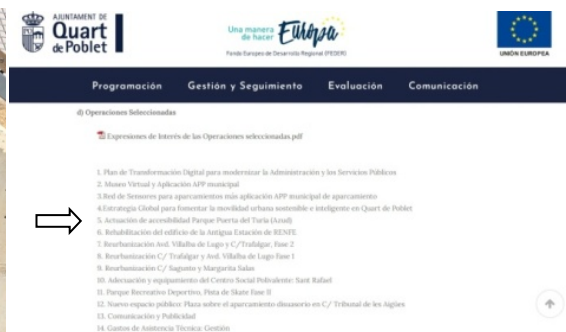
AJUNTAMENT DE
Quart de Poblet

Una manera de hacer Europa
Fondo Europeo de Desarrollo Regional (FEDER)

UNIÓN EUROPEA

Programación Gestión y Seguimiento Evaluación Comunicación

d) Operaciones Seleccionadas

Expresiones de Interés de las Operaciones seleccionadas.pdf

1. Plan de Transformación Digital para modernizar la Administración y los Servicios Públicos
2. Museo Virtual y Aplicación APP municipal
3. Red de Sensores para aparcamientos más aplicación APP municipal de aparcamiento
4. Estrategia Global para fomentar la movilidad urbana sostenible e inteligente en Quart de Poblet
5. Actuación de accesibilidad Parque Puerta del Turia (Azud)
6. Rehabilitación del edificio de la Antigua Estación de RENFE
7. Reurbanización Avd. Villalba de Lugo y C/Trafalgar, Fase 2
8. Reurbanización C/ Trafalgar y Avd. Villalba de Lugo Fase 1
9. Reurbanización C/ Sagunto y Margarita Salas
10. Adecuación y equipamiento del Centro Social Polivalente: Sant Rafael
11. Parque Recreativo Deportivo. Pista de Skate fase II
12. Nuevo espacio público: Plaza sobre el aparcamiento disuasorio en C/ Tribunal de les Aigües
13. Comunicación y Publicidad
14. Gastos de Asistencia Técnica: Gestión